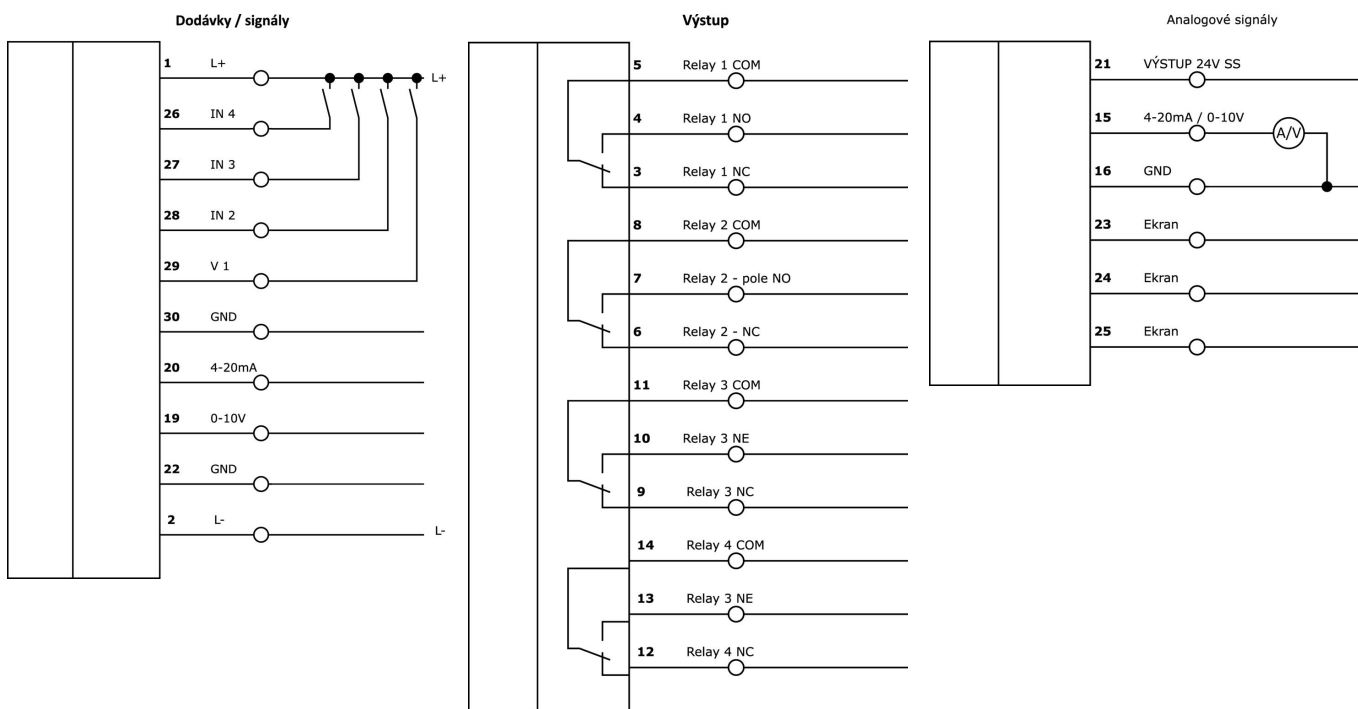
Dodávky / signály

1 L+
L+
26 IN 4
27 IN 3
28 IN 2
29 V 1
30 GND
20 4-20mA
19 0-10V
22 GND
2 L-
L-

Výstup

5 Relay 1 COM
4 Relay 1 NO
3 Relay 1 NC
8 Relay 2 COM
7 Relay 2 - pole NO
6 Relay 2 - NC
11 Relay 3 COM
10 Relay 3 NE
9 Relay 3 NC
14 Relay 4 COM
13 Relay 3 NE
12 Relay 4 NC

Analogové signály

21 VÝSTUP 24V SS
15 4-20mA / 0-10V
A/V
16 GND
23 Ekran
24 Ekran
25 Ekran